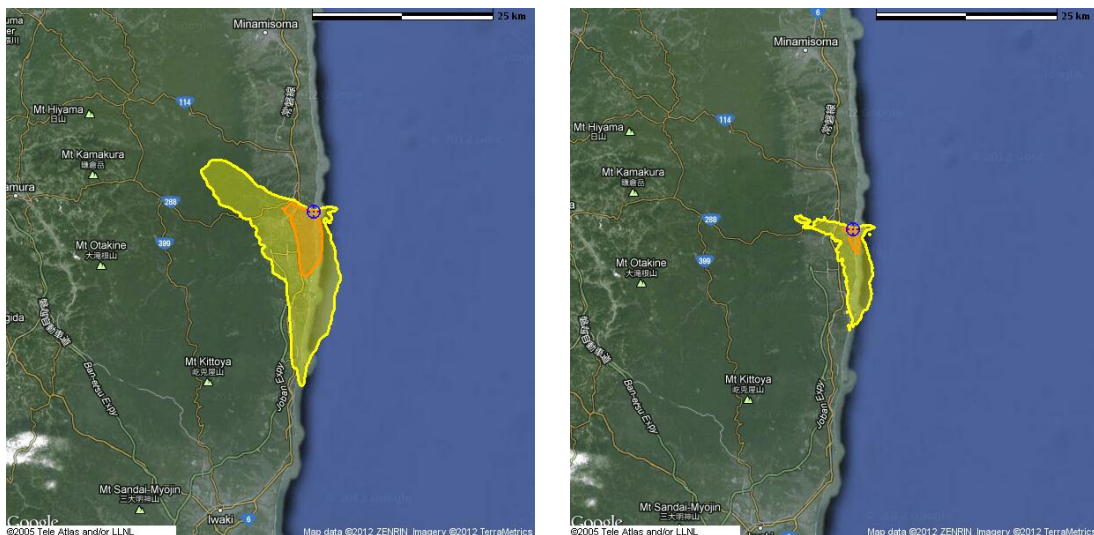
uma

Minamisoma

25 km

Mt Hiyama
日山

114

Mt Kamakura
鎌倉岳

amura

288

Mt Otakine
大滝根山

399

gida

Mt Kittoya
矢大臣山

Ban-etsu Expy

Joban Expy

Mt Sandai-Myojin
三大明神山

Iwaki

6

Google
©2005 Tele Atlas and/or LLNL

Map data ©2012 ZENRIN, Imagery ©2012 TerraMetrics

6

Minamisoma

25 km

Mt Hiyama
日山

114

Mt Kamakura
鎌倉岳

288

Mt Otakine
大滝根山

399

Mt Kittoya
矢大臣山

Ban-etsu Expy

Joban Expy

Mt Sandai-Myojin
三大明神山

Google
©2005 Tele Atlas and/or LLNL

Map data ©2012 ZENRIN, Imagery ©2012 TerraMetrics